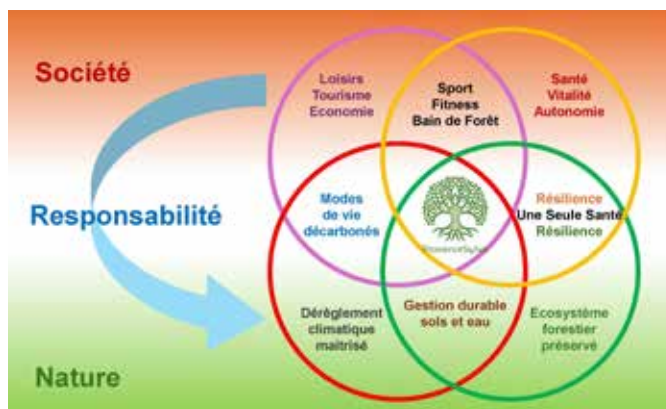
Société

Responsabilité

Nature

Loisirs
Tourisme
Economie

Sport
Fitness
Bain de Forêt

Santé
Vitalité
Autonomie

Modes
de vie
décarbonés

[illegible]

Résilience
Une Seule Santé
Résilience

Dérèglement
climatique
maitrisé

Gestion durable
sols et eau

Ecosystème
forestier
préservé